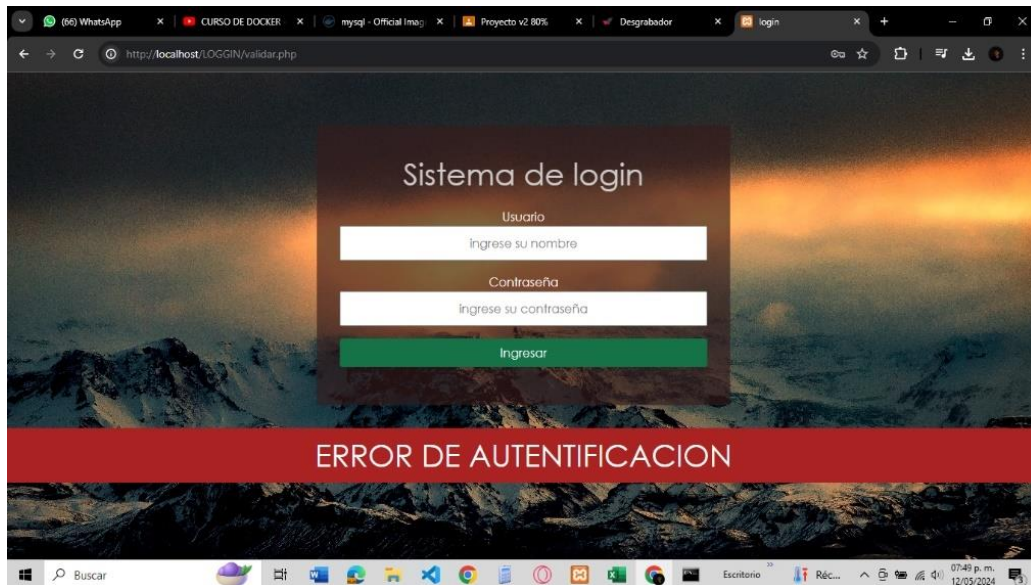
(66) WhatsApp × | CURSO DE DOCKER × | mysql - Official Imag × | Proyecto v2 80% × | Desgrabador × | login × +

http://localhost/LOGGIN/validar.php

Sistema de login

Usuario

ingrese su nombre

Contraseña

ingrese su contraseña

Ingresar

ERROR DE AUTENTIFICACION

Buscar

Escritorio

Réc...

07:49 p. m.
12/05/2024